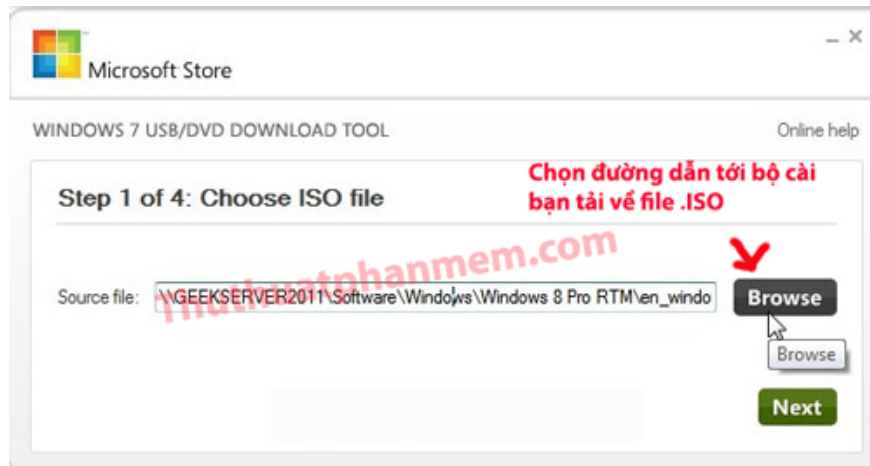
Microsoft Store

_ ×

WINDOWS 7 USB/DVD DOWNLOAD TOOL

Online help

Step 1 of 4: Choose ISO file

Chọn đường dẫn tới bộ cài bạn tải về file .ISO

Thuthuatphanmem.com

Source file: \\GEEKSERVER2011\Software\Windows\Windows 8 Pro RTM\en_windo

Browse

Browse

Next